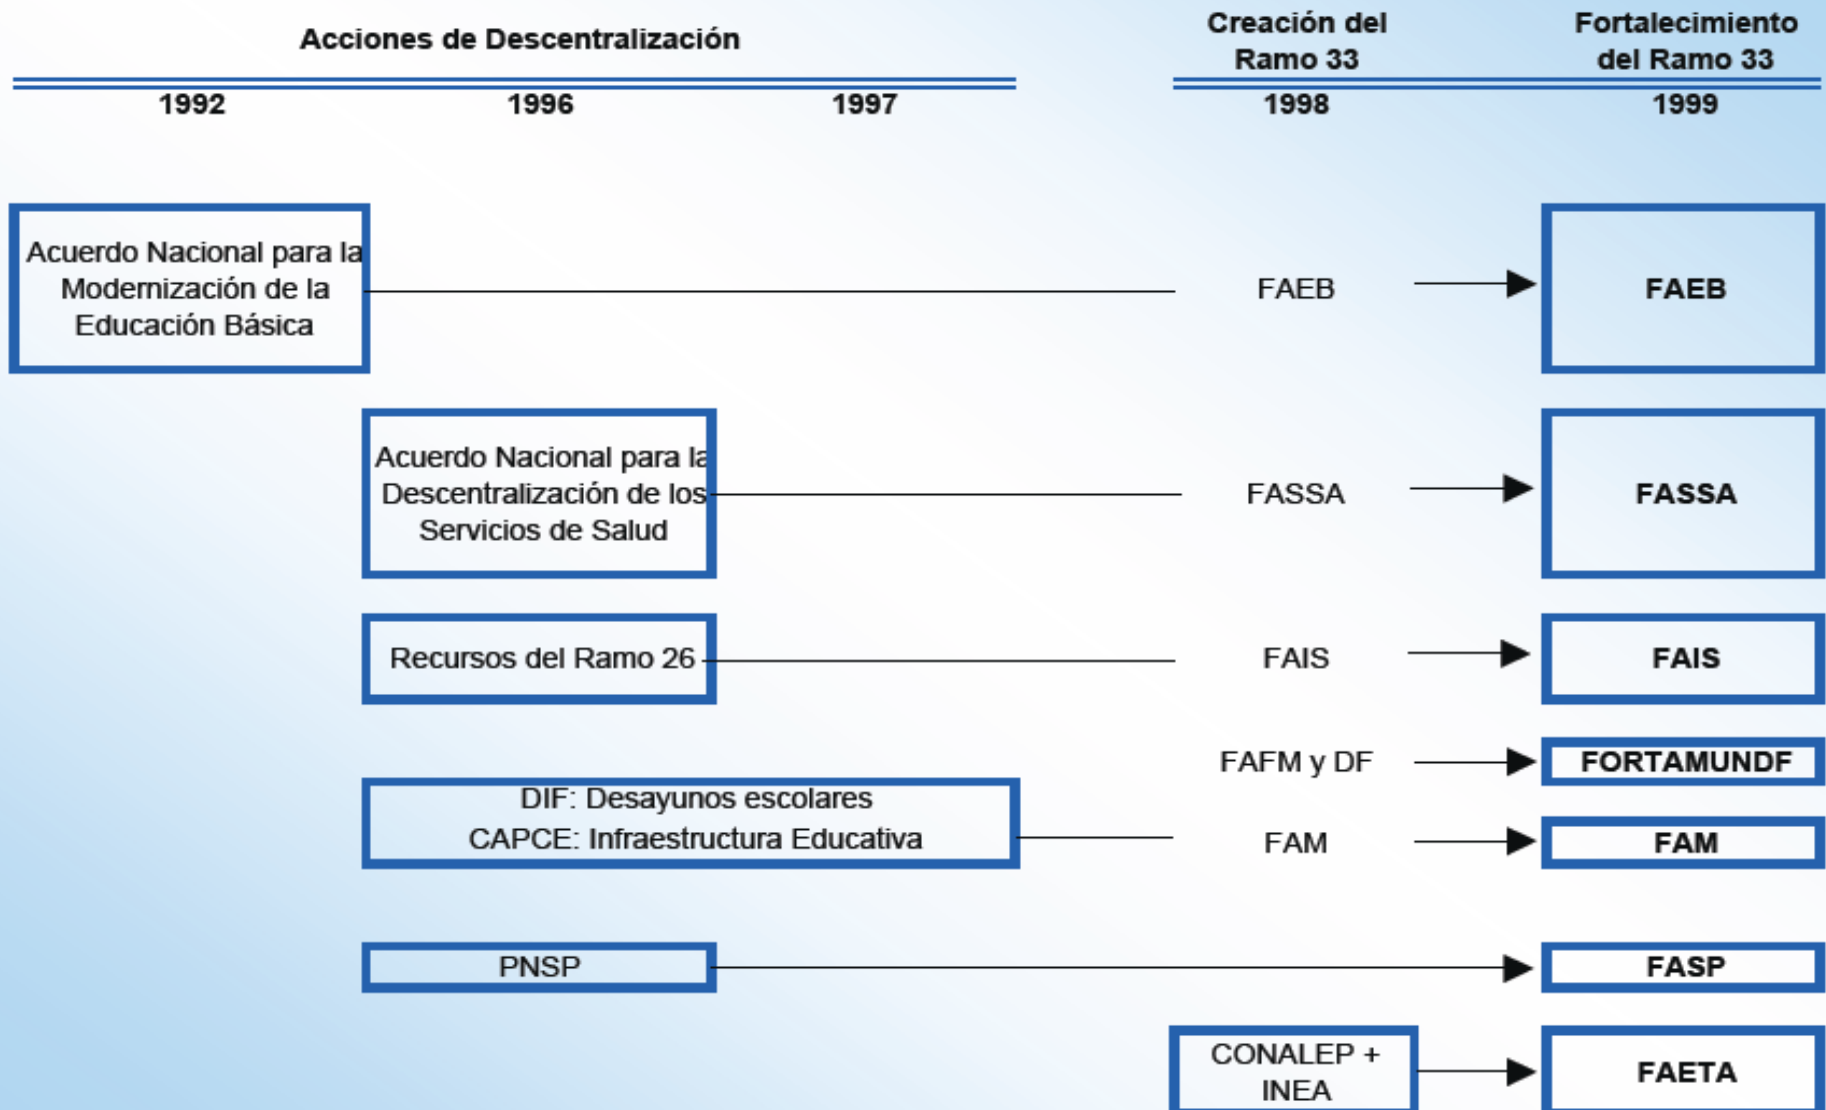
Acciones de Descentralización

1992

1996

1997

Creación del Ramo 33

1998

Fortalecimiento del Ramo 33

1999

Acuerdo Nacional para la Modernización de la Educación Básica

FAEB

FAEB

Acuerdo Nacional para la Descentralización de los Servicios de Salud

FASSA

FASSA

Recursos del Ramo 26

FAIS

FAIS

FAFM y DF

FORTAMUNDF

DIF: Desayunos escolares
CAPCE: Infraestructura Educativa

FAM

FAM

PNSP

FASP

CONALEP + INEA

FAETA